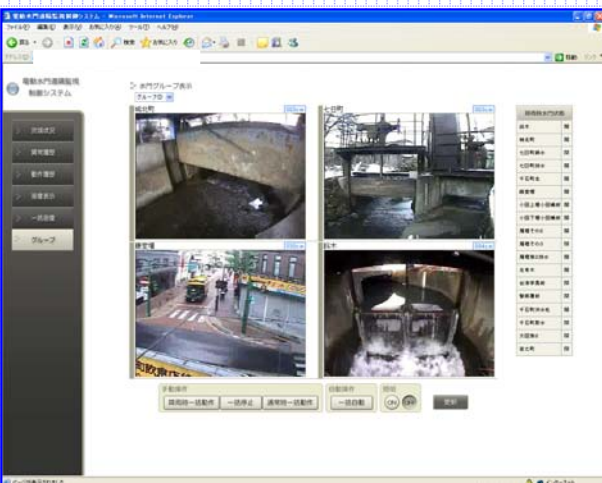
電動水門遠隔監視制御システム - Microsoft Internet Explorer

ファイル(F) 編集(E) 表示(V) お気に入り(A) ツール(T) ヘルプ(H)

戻る 検索 お気に入り

アドレス(D)

移動

電動水門遠隔監視制御システム

水門グループ表示

グループ1

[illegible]

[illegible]

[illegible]

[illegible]

一括画面

グループ

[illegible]町

上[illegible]町

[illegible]

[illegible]

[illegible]

手動操作

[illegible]一括動作

一括停止

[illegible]一括動作

自動操作

一括自動

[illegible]

ON

OFF

更新

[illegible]

インターネット